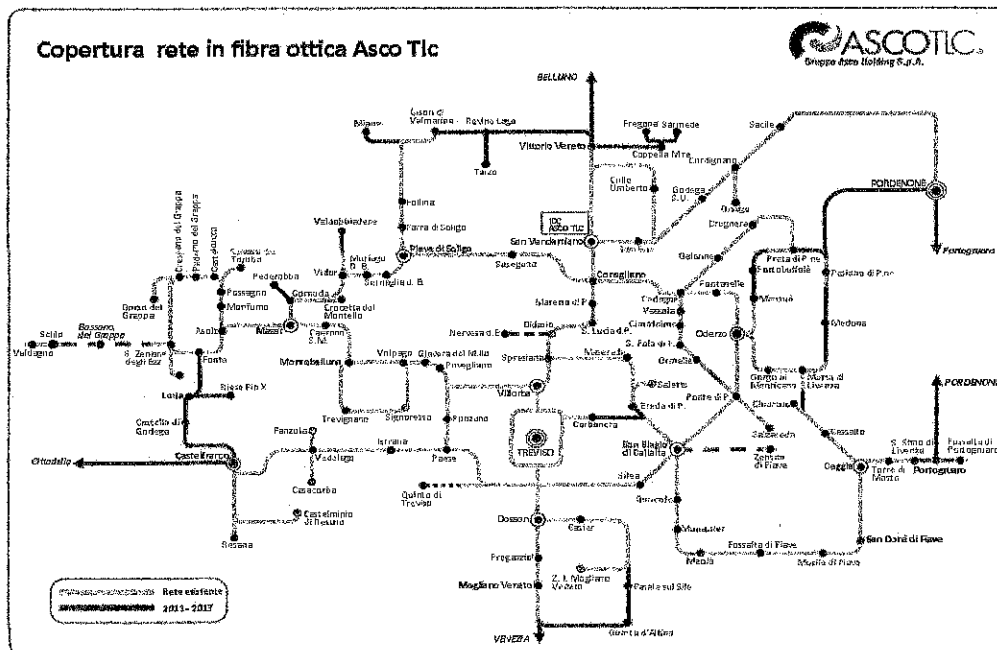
Copertura rete in fibra ottica Asco Tlc

ASCOTLC
Gruppo Asco Holding S.p.A.

BELLUNO
Miane
Cison di Valmarino
Revine Lago
Tarzo
Fregona
Sarmede
Vittorio Veneto
Cappella Mag.
Sacile
Cordignano
Colle Umberto
Godega S.U.
Orsago
Follina
Farra di Soligo
Valdobbiadene
Pieve di Soligo
Moriago d. B.
Vidor
Sernaglia d. B.
Crespano del Grappa
Paderno del Grappa
Castelcucco
Cavaso del Tomba
Pederobba
Possagno
Monfumo
Cornuda
Crocetta del Montello
Caerano S.M.
Maser
Borso del Grappa
Romano d'Ezz.
Bassano del Grappa
Schio
Valdagno
S. Zenone degli Ezz.
Paolo
Fonte
Riese Pio X
Loria
Castello di Godego
Castelfranco
Cittadella
Montebelluna
Volpago
Giavera del Montello
Povegliano
Trevignano
Signoressa
Arcade
Ponzano
Paese
Istrana
Vedelago
Fanzolo
Casacorba
Castelminio di Resana
Resana
Quinto di Treviso
100 ASCO TLC
San Vendemiano
Susegana
Conegliano
Mareno di P.
Santa Lucia di P.
Nervesa d. B.
Spresiano
Villorba
TREVISO
Carbonera
Maserada
Breda di P.
Salgareda
Vazzola
Codogné
Cimadolmo
Fontanelle
Gaiarine
Orsago
Brugnera
Prata di P.
Fontanafredda
Mansuè
Oderzo
S. Polo di P.
Ormelle
Ponte di P.
Gorgo al Monticano
Motta di Livenza
Chiarano
Meduna
Pasiano di P.
PORDENONE
Portogruaro
PORDENONE
Cessalto
S. Stino di Livenza
Fossalta di Portogruaro
Portogruaro
Ceggia
Torre di Mosto
San Biagio di Callalta
Zenson di Piave
Silea
Roncade
Monastier
Meolo
Fossalta di Piave
Musile di Piave
San Donà di Piave
Dosson
Casier
Preganziol
Mogliano Veneto
Z. I. Mogliano Veneto
Casale sul Sile
Quarto d'Altino
VENEZIA

Rete esistente
2011 - 2017